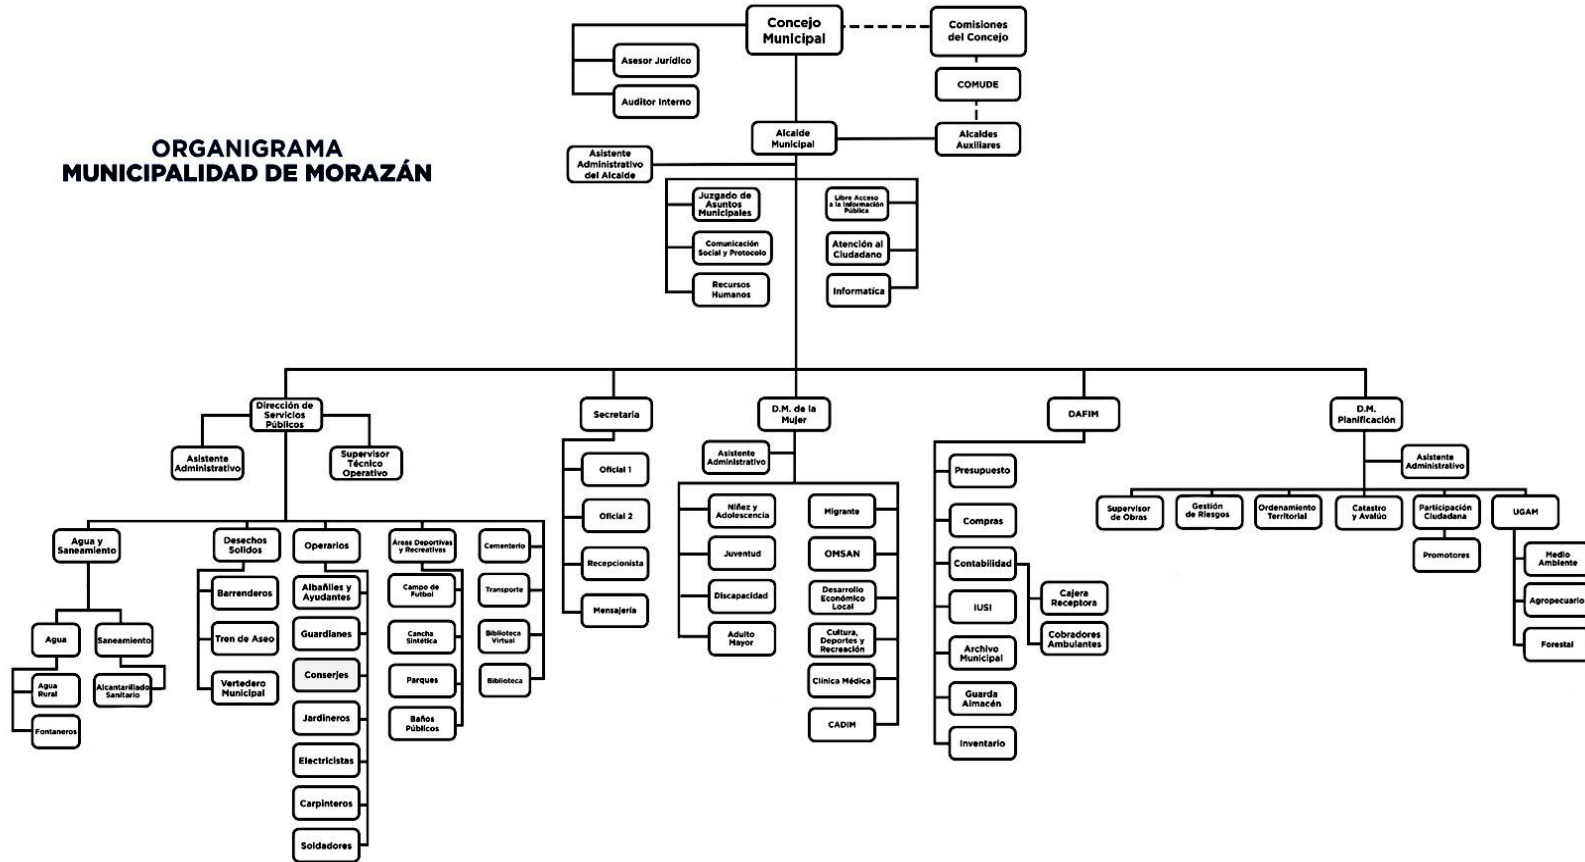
ORGANIGRAMA
MUNICIPALIDAD DE MORAZÁN

Concejo Municipal
Comisiones del Concejo
Asesor Jurídico
Auditor Interno
COMUDE
Alcalde Municipal
Alcaldes Auxiliares
Asistente Administrativo del Alcalde
Juzgado de Asuntos Municipales
Comunicación Social y Protocolo
Recursos Humanos
Libre Acceso a la Información Pública
Atención al Ciudadano
Informatica

Dirección de Servicios Públicos
Asistente Administrativo
Supervisor Técnico Operativo
Agua y Saneamiento
Agua
Saneamiento
Agua Rural
Fontaneros
Alcantarillado Sanitario
Desechos Solidos
Barrenderos
Tren de Aseo
Vertedero Municipal
Operarios
Albañiles y Ayudantes
Guardianes
Conserjes
Jardineros
Electricistas
Carpinteros
Soldadores
Áreas Deportivas y Recreativas
Campo de Futbol
Cancha Sintética
Parques
Baños Públicos
Cementerio
Transporte
Biblioteca Virtual
Biblioteca

Secretaria
Oficial 1
Oficial 2
Recepcionista
Mensajería

D.M. de la Mujer
Asistente Administrativo
Niñez y Adolescencia
Juventud
Discapacidad
Adulto Mayor
Migrante
OMSAN
Desarrollo Económico Local
Cultura, Deportes y Recreación
Clínica Médica
CADIM

DAFIM
Presupuesto
Compras
Contabilidad
Cajera Receptora
Cobradores Ambulantes
IUSI
Archivo Municipal
Guarda Almacén
Inventario

D.M. Planificación
Asistente Administrativo
Supervisor de Obras
Gestión de Riesgos
Ordenamiento Territorial
Catastro y Avalúo
Participación Ciudadana
Promotores
UGAM
Medio Ambiente
Agropecuario
Forestal